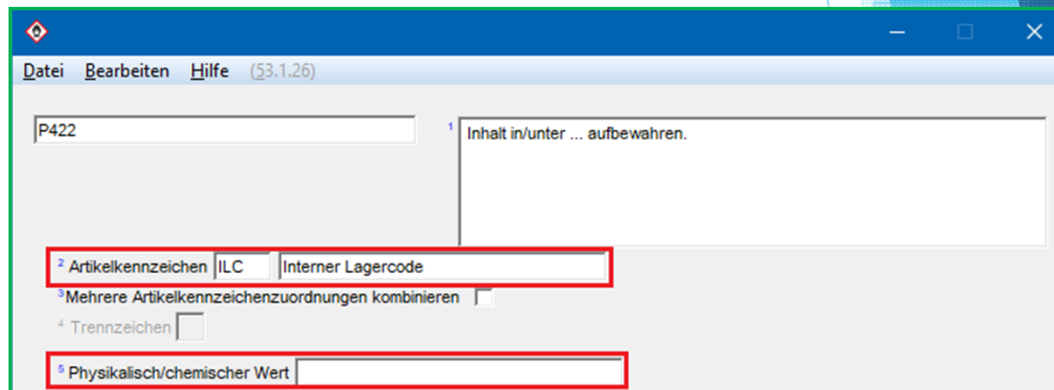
Datei Bearbeiten Hilfe (53.1.26)

P422

1 Inhalt in/unter ... aufbewahren.

2 Artikelkennzeichen ILC Interner Lagercode

3 Mehrere Artikelkennzeichenzuordnungen kombinieren

4 Trennzeichen

5 Physikalisch/chemischer Wert